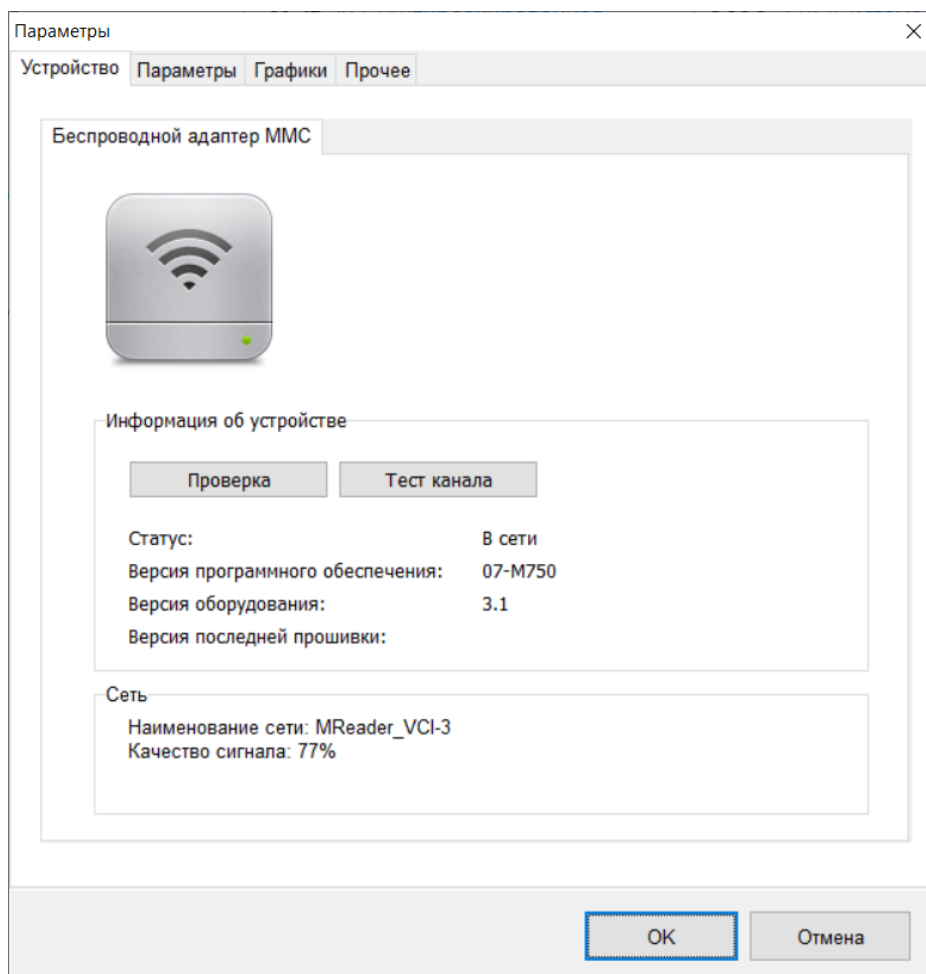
Параметры
×
Устройство Параметры Графики Прочее

Беспроводной адаптер MMC

Информация об устройстве

Проверка
Тест канала

Статус: В сети
Версия программного обеспечения: 07-M750
Версия оборудования: 3.1
Версия последней прошивки:

Сеть
Наименование сети: MReader_VCI-3
Качество сигнала: 77%

OK
Отмена